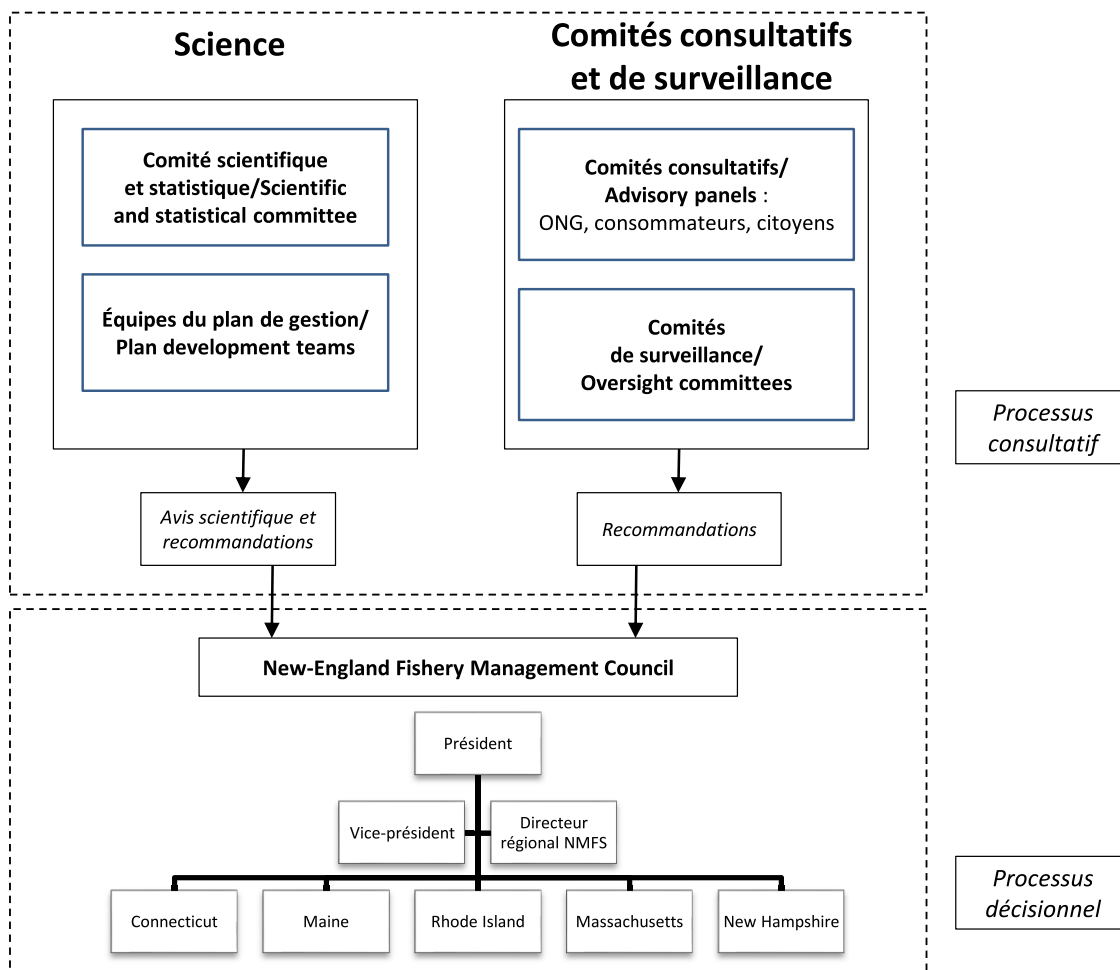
Science

Comités consultatifs et de surveillance

Comité scientifique et statistique/Scientific and statistical committee

Équipes du plan de gestion/ Plan development teams

Comités consultatifs/ Advisory panels : ONG, consommateurs, citoyens

Comités de surveillance/ Oversight committees

Processus consultatif

Avis scientifique et recommandations

Recommandations

New-England Fishery Management Council

Président

Vice-président

Directeur régional NMFS

Connecticut

Maine

Rhode Island

Massachusetts

New Hampshire

Processus décisionnel